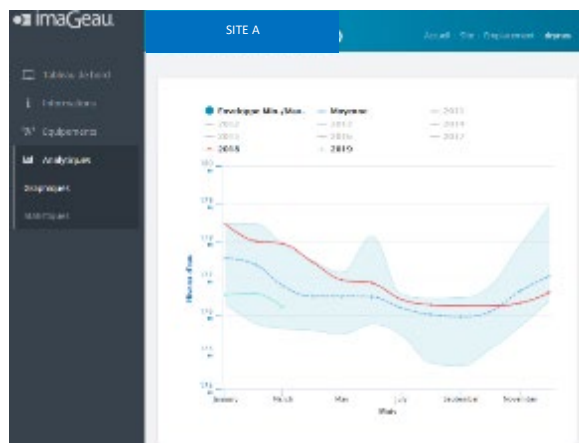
imaGeau

SITE A

Accueil · Site · Équipement · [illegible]

Tableau de bord
Informations
Équipements
Analytiques
Graphiques
Statistiques

Enveloppe Min./Max.
Moyenne
2011
2012
2013
2014
2015
2016
2017
2018
2019

Niveau d'eau

January
March
May
July
September
November

Mois